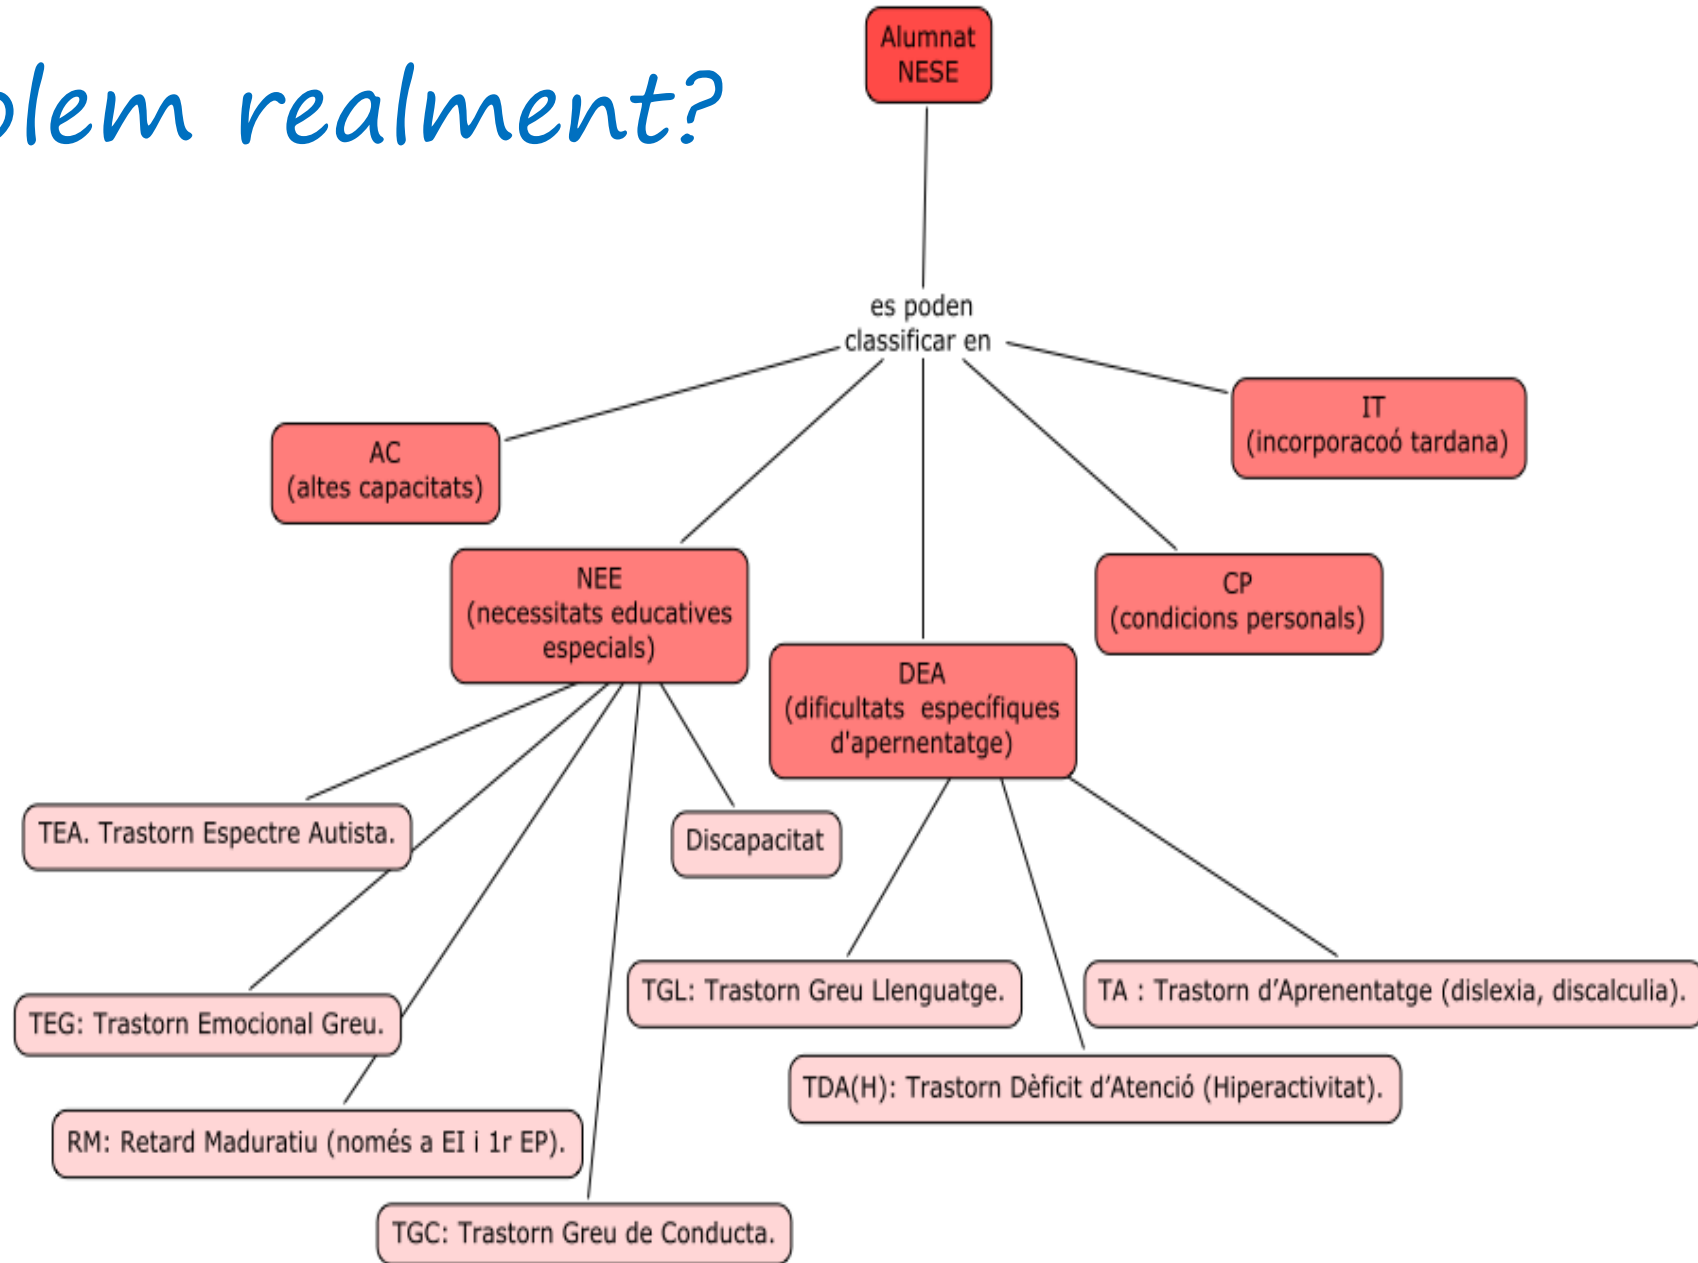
plem realment?

Alumnat NESE

es poden classificar en

AC (altes capacitats)

IT (incorporacoó tardana)

NEE (necessitats educatives especials)

DEA (dificultats específiques d'apernentatge)

CP (condicions personals)

TEA. Trastorn Espectre Autista.

Discapacitat

TEG: Trastorn Emocional Greu.

RM: Retard Maduratiu (només a EI i 1r EP).

TGC: Trastorn Greu de Conducta.

TGL: Trastorn Greu Llenguatge.

TA : Trastorn d'Aprenentatge (dislexia, discalculia).

TDA(H): Trastorn Dèficit d'Atenció (Hiperactivitat).